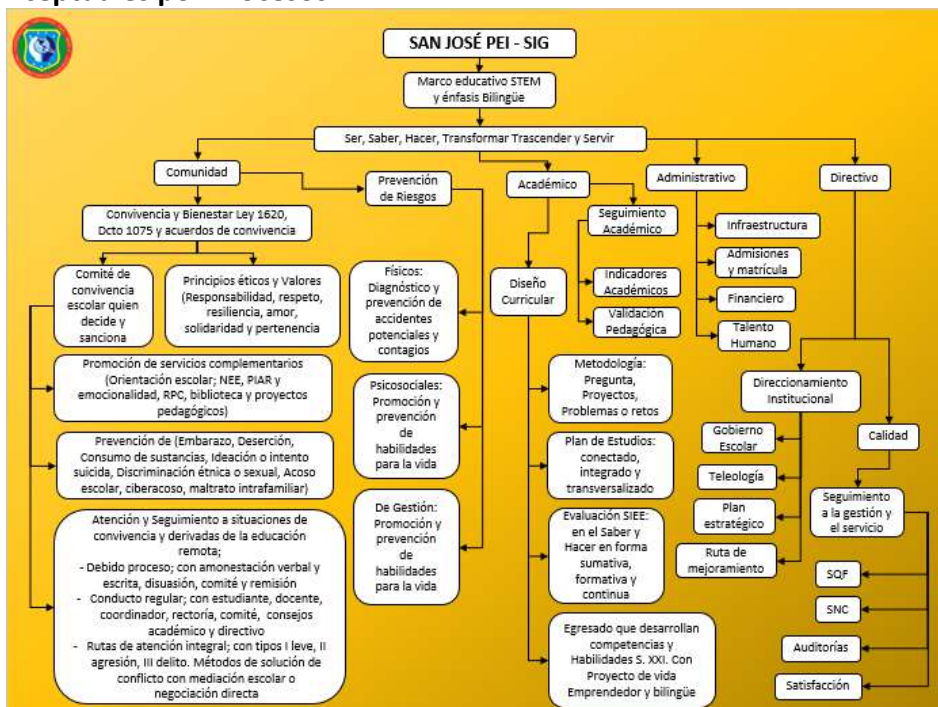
SAN JOSÉ PEI - SIG

Marco educativo STEM y énfasis Bilingüe

Ser, Saber, Hacer, Transformar Trascender y Servir

Comunidad

Convivencia y Bienestar Ley 1620, Dcto 1075 y acuerdos de convivencia

Comité de convivencia escolar quien decide y sanciona

Principios éticos y Valores (Responsabilidad, respeto, resiliencia, amor, solidaridad y pertenencia

Promoción de servicios complementarios (Orientación escolar; NEE, PIAR y emocionalidad, RPC, biblioteca y proyectos pedagógicos)

Prevención de (Embarazo, Deserción, Consumo de sustancias, Ideación o intento suicida, Discriminación étnica o sexual, Acoso escolar, ciberacoso, maltrato intrafamiliar)

Atención y Seguimiento a situaciones de convivencia y derivadas de la educación remota;
- Debido proceso; con amonestación verbal y escrita, disuasión, comité y remisión
- Conducto regular; con estudiante, docente, coordinador, rectoría, comité, consejos académico y directivo
- Rutas de atención integral; con tipos I leve, II agresión, III delito. Métodos de solución de conflicto con mediación escolar o negociación directa

Prevención de Riesgos

Físicos: Diagnóstico y prevención de accidentes potenciales y contagios

Psicosociales: Promoción y prevención de habilidades para la vida

De Gestión: Promoción y prevención de habilidades para la vida

Académico

Diseño Curricular

Seguimiento Académico

Indicadores Académicos

Validación Pedagógica

Metodología: Pregunta, Proyectos, Problemas o retos

Plan de Estudios: conectado, integrado y transversalizado

Evaluación SIEE: en el Saber y Hacer en forma sumativa, formativa y continua

Egresado que desarrollan competencias y Habilidades S. XXI. Con Proyecto de vida Emprendedor y bilingüe

Administrativo

Infraestructura

Admisiones y matrícula

Financiero

Talento Humano

Directivo

Direccionamiento Institucional

Gobierno Escolar

Teleología

Plan estratégico

Ruta de mejoramiento

Calidad

Seguimiento a la gestión y el servicio

SQF

SNC

Auditorías

Satisfacción